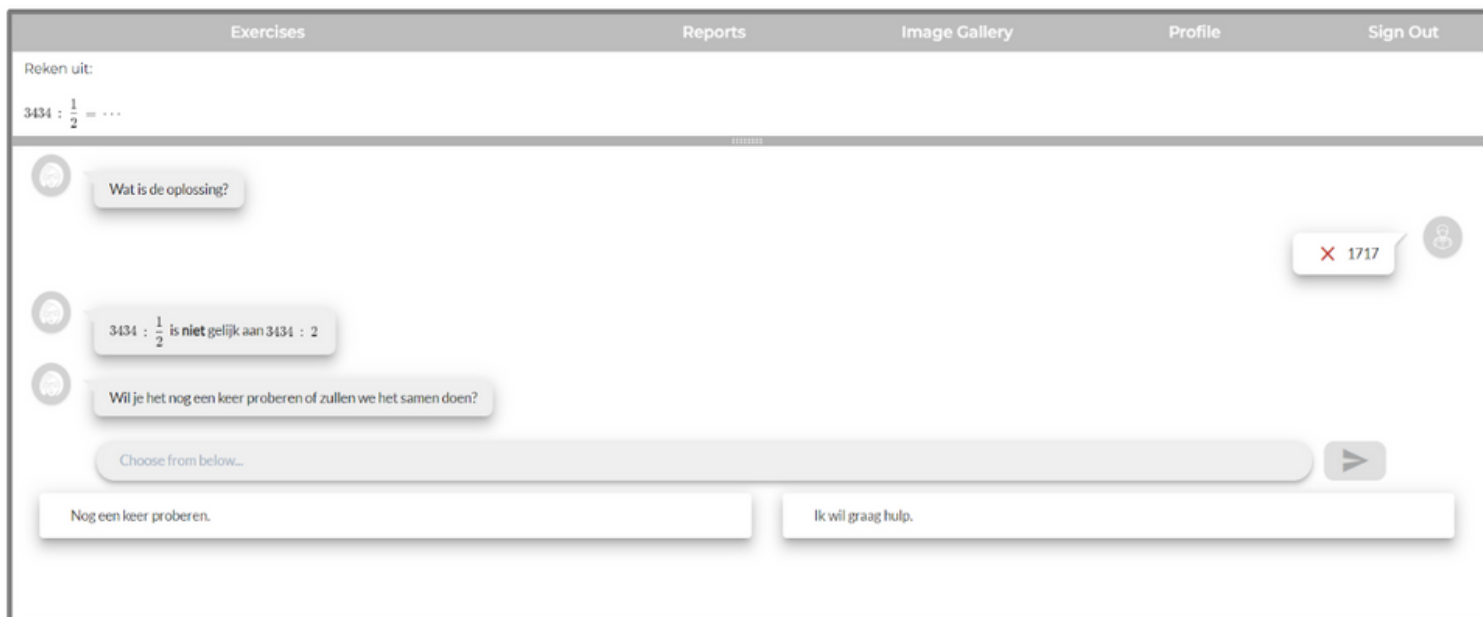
Exercises Reports Image Gallery Profile Sign Out

Reken uit:

$3434 : \frac{1}{2} = \cdots$

Wat is de oplossing?

✕ 1717

$3434 : \frac{1}{2}$ is **niet** gelijk aan $3434 : 2$

Wil je het nog een keer proberen of zullen we het samen doen?

Choose from below...

Nog een keer proberen.

Ik wil graag hulp.